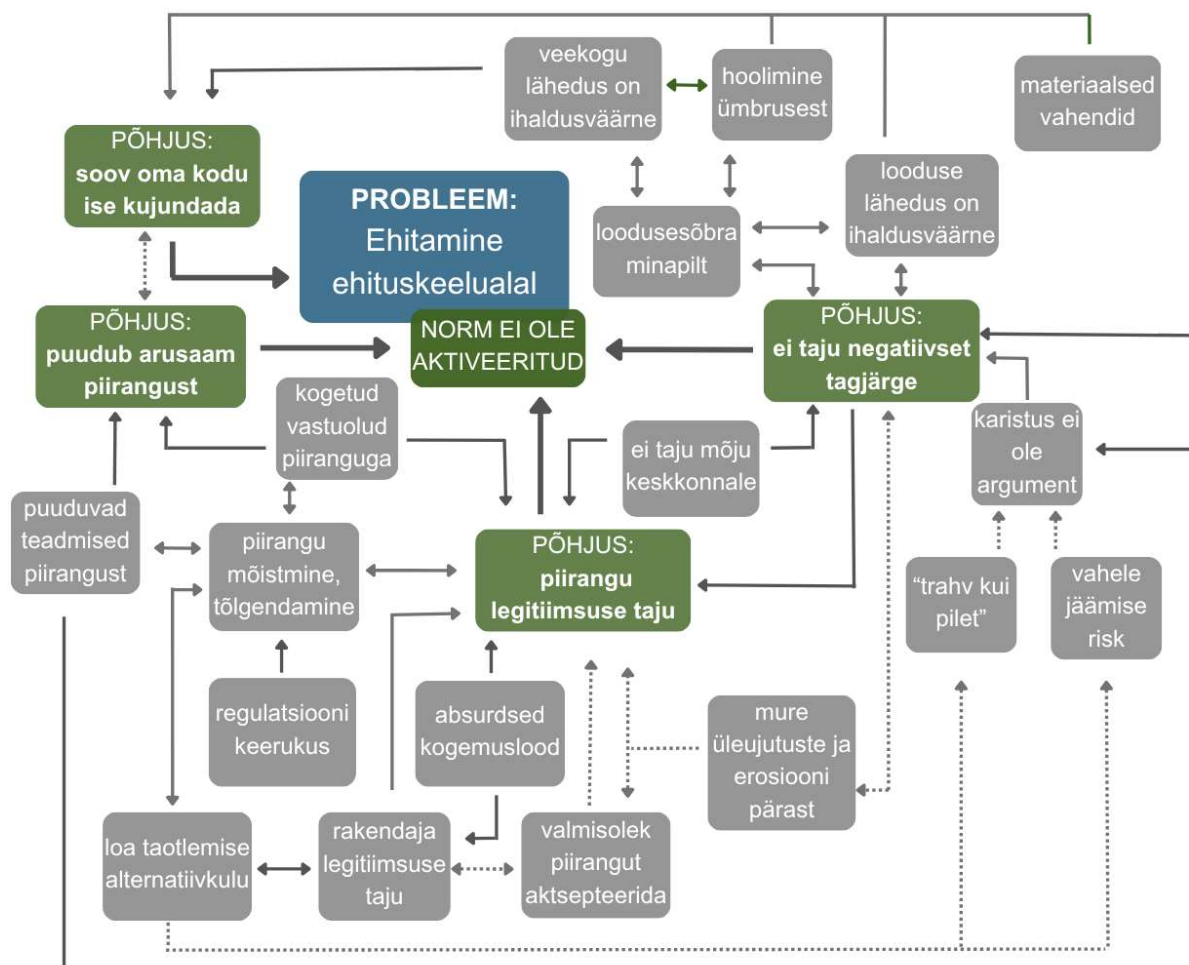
veekogu lähedus on ihaldusväärne

hoolimine ümbrusest

materiaalsed vahendid

PÕHJUS: soov oma kodu ise kujundada

PROBLEEM: Ehitamine ehituskeelualal

loodusesõbra minapilt

looduse lähedus on ihaldusväärne

PÕHJUS: puudub arusaam piirangust

NORM EI OLE AKTIVEERITUD

PÕHJUS: ei taju negatiivset tagjärge

kogetud vastuolud piiranguga

ei taju mõju keskkonnale

karistus ei ole argument

puuduvad teadmised piirangust

piirangu mõistmine, tõlgendamine

PÕHJUS: piirangu legitiimsuse taju

"trahv kui pilet"

vahele jäämise risk

regulatsiooni keerukus

absurdsed kogemuslood

mure üleujutuste ja erosiooni pärast

loa taotlemise alternatiivkulu

rakendaja legitiimsuse taju

valmisolek piirangut aktsepteerida